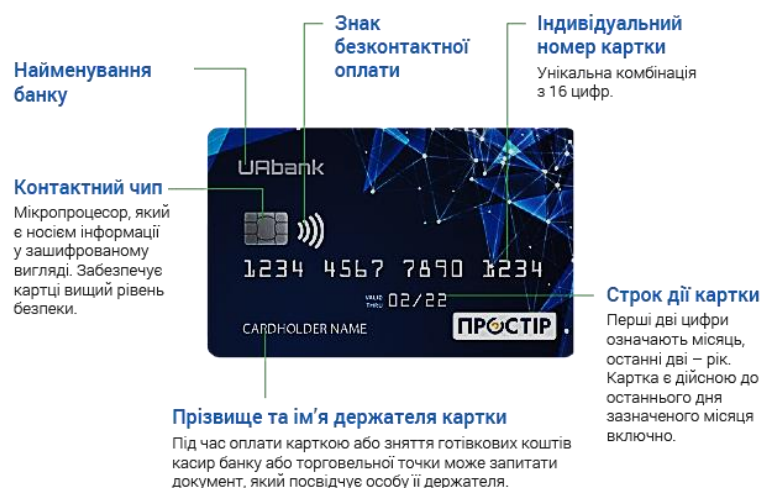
Найменування банку

Знак безконтактної оплати

Індивідуальний номер картки

Унікальна комбінація з 16 цифр.

UAbank

Контактний чип

Мікропроцесор, який є носієм інформації у зашифрованому вигляді. Забезпечує картці вищий рівень безпеки.

1234 4567 7890 1234

VALID THRU 02/22

Строк дії картки

Перші дві цифри означають місяць, останні дві – рік. Картка є дійсною до останнього дня зазначеного місяця включно.

CARDHOLDER NAME

ПРОСТІР

Прізвище та ім'я держателя картки

Під час оплати карткою або зняття готівкових коштів касир банку або торговельної точки може запитати документ, який посвідчує особу її держателя.